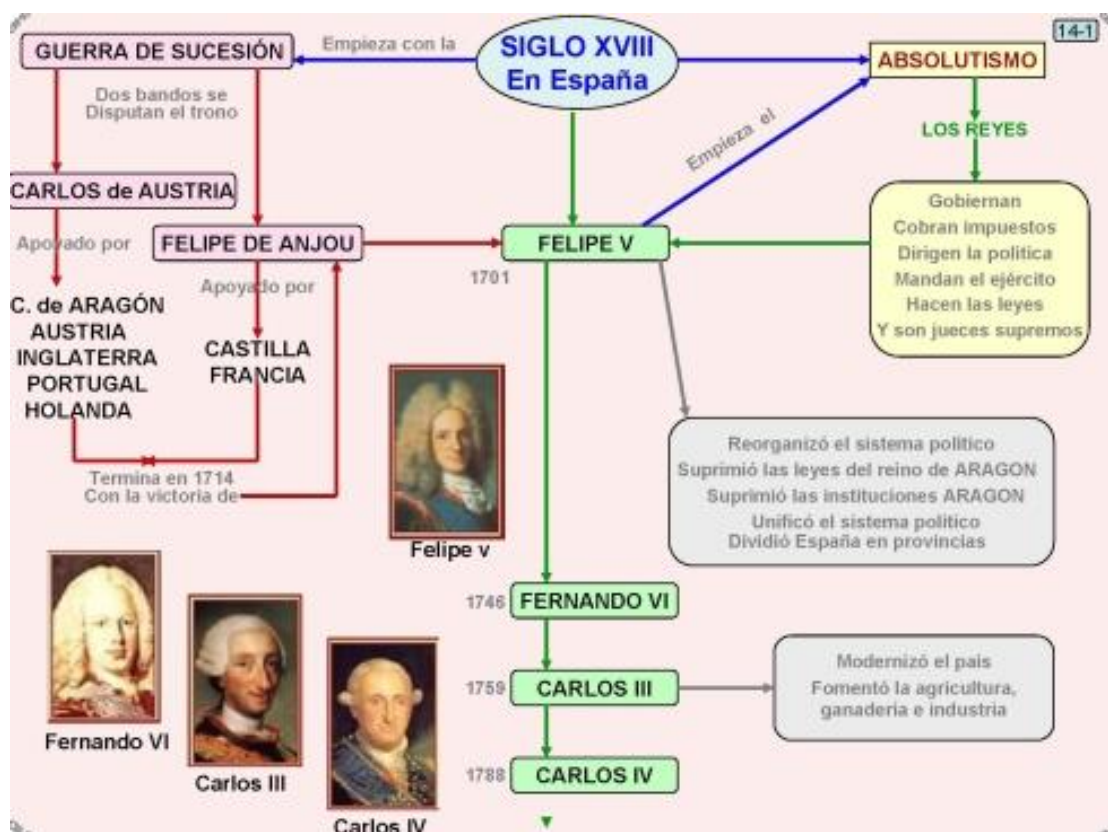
14-1

SIGLO XVIII
En España

Empieza con la

GUERRA DE SUCESIÓN

Dos bandos se Disputan el trono

CARLOS de AUSTRIA

Apoyado por

C. de ARAGÓN
AUSTRIA
INGLATERRA
PORTUGAL
HOLANDA

FELIPE DE ANJOU

Apoyado por

CASTILLA
FRANCIA

Termina en 1714
Con la victoria de

ABSOLUTISMO

LOS REYES

Gobiernan
Cobran impuestos
Dirigen la politica
Mandan el ejército
Hacen las leyes
Y son jueces supremos

Empieza el

FELIPE V

1701

Reorganizó el sistema politico
Suprimió las leyes del reino de ARAGON
Suprimió las instituciones ARAGON
Unificó el sistema politico
Dividió España en provincias

Felipe v

1746 FERNANDO VI

1759 CARLOS III

Modernizó el pais
Fomentó la agricultura, ganaderia e industria

1788 CARLOS IV

Fernando VI

Carlos III

Carlos IV